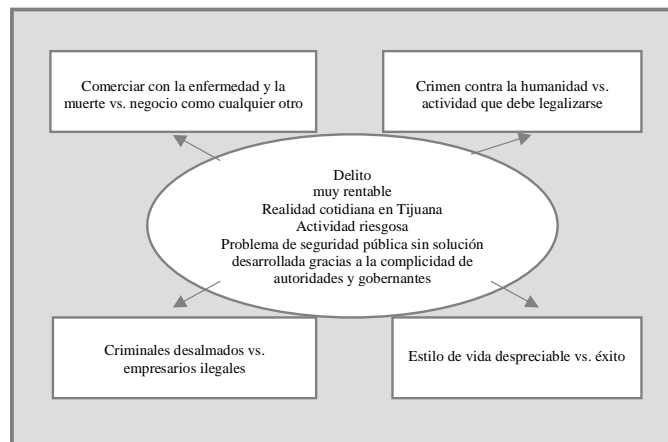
Comerciar con la enfermedad y la muerte vs. negocio como cualquier otro

Crimen contra la humanidad vs. actividad que debe legalizarse

Delito
muy rentable
Realidad cotidiana en Tijuana
Actividad riesgosa
Problema de seguridad pública sin solución desarrollada gracias a la complicidad de autoridades y gobernantes

Criminales desalmados vs. empresarios ilegales

Estilo de vida despreciable vs. éxito